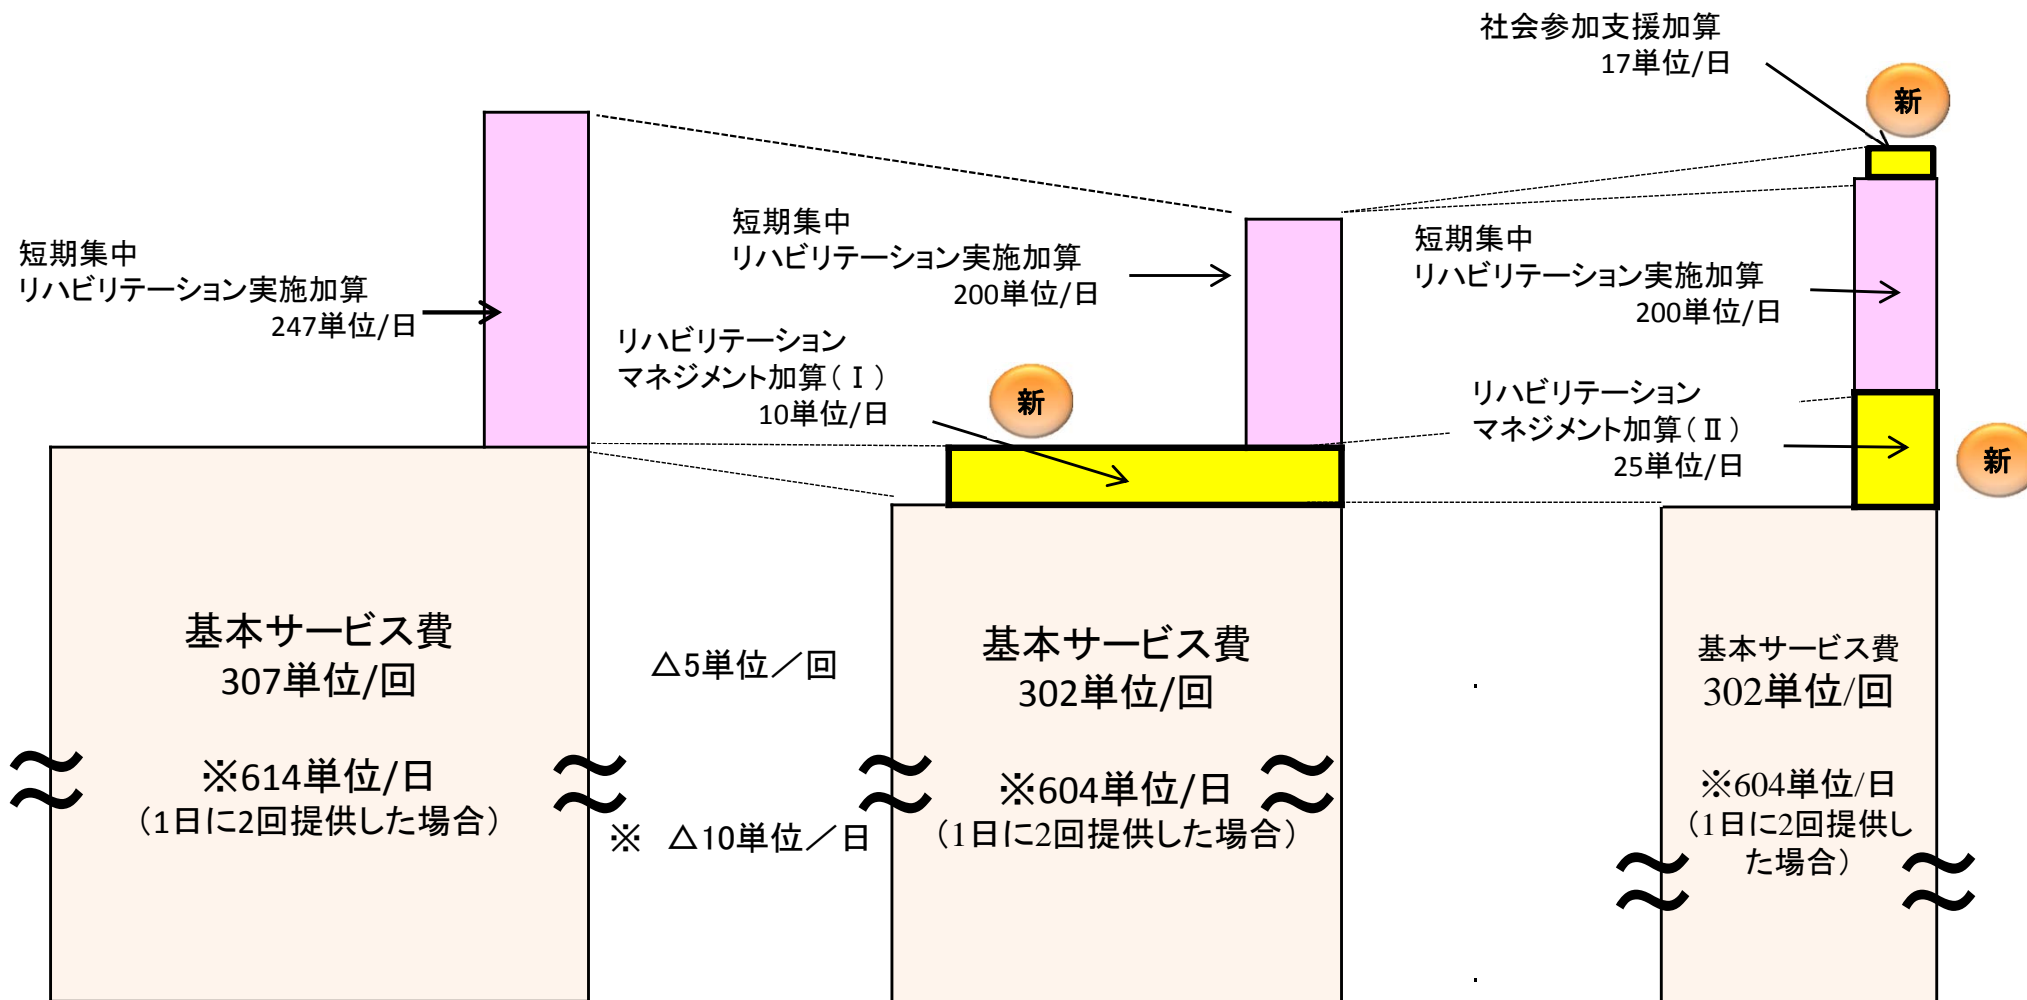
社会参加支援加算
17単位/日

新

短期集中
リハビリテーション実施加算
247単位/日

短期集中
リハビリテーション実施加算
200単位/日

短期集中
リハビリテーション実施加算
200単位/日

リハビリテーション
マネジメント加算（Ⅰ）
10単位/日

新

リハビリテーション
マネジメント加算（Ⅱ）
25単位/日

新

基本サービス費
307単位/回

※614単位/日
（1日に2回提供した場合）

△5単位／回

※ △10単位／日

基本サービス費
302単位/回

※604単位/日
（1日に2回提供した場合）

基本サービス費
302単位/回

※604単位/日
（1日に2回提供した場合）